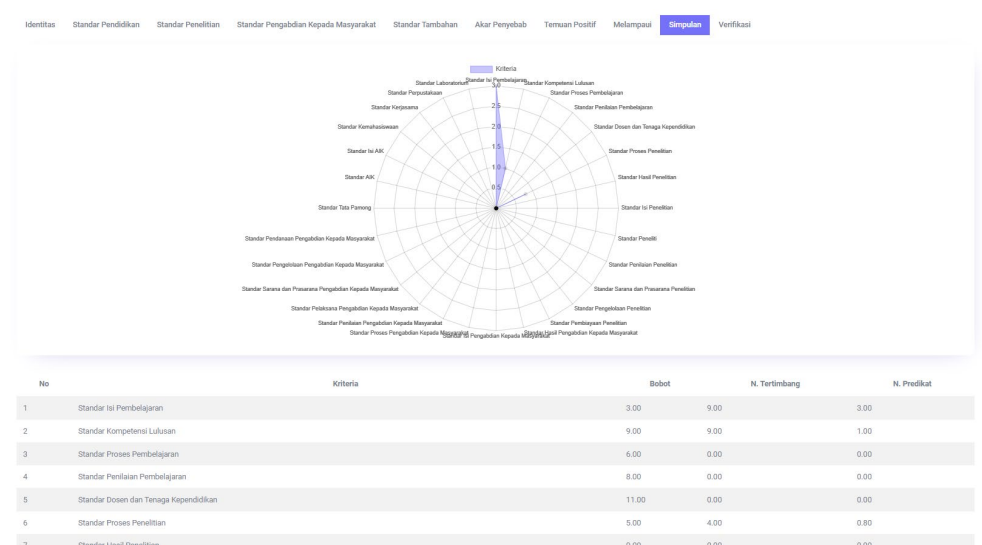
Identitas Standar Pendidikan Standar Penelitian Standar Pengabdian Kepada Masyarakat Standar Tambahan Akar Penyebab Temuan Positif Melampaui Simpulan Verifikasi

Kriteria

Standar Isi Pembelajaran
Standar Kompetensi Lulusan
Standar Proses Pembelajaran
Standar Penilaian Pembelajaran
Standar Dosen dan Tenaga Kependidikan
Standar Proses Penelitian
Standar Hasil Penelitian
Standar Isi Penelitian
Standar Peneliti
Standar Penilaian Penelitian
Standar Sarana dan Prasarana Penelitian
Standar Pengelolaan Penelitian
Standar Pembiayaan Penelitian
Standar Hasil Pengabdian Kepada Masyarakat
Standar Isi Pengabdian Kepada Masyarakat
Standar Proses Pengabdian Kepada Masyarakat
Standar Penilaian Pengabdian Kepada Masyarakat
Standar Pelaksana Pengabdian Kepada Masyarakat
Standar Sarana dan Prasarana Pengabdian Kepada Masyarakat
Standar Pengelolaan Pengabdian Kepada Masyarakat
Standar Pendanaan Pengabdian Kepada Masyarakat
Standar Tata Pamong
Standar AIK
Standar Isi AIK
Standar Kemahasiswaan
Standar Kerjasama
Standar Perpustakaan
Standar Laboratorium

3.0
2.5
2.0
1.5
1.0
0.5

| No | Kriteria | Bobot | N. Tertimbang | N. Predikat |
|---|---|---|---|---|
| 1 | Standar Isi Pembelajaran | 3.00 | 9.00 | 3.00 |
| 2 | Standar Kompetensi Lulusan | 9.00 | 9.00 | 1.00 |
| 3 | Standar Proses Pembelajaran | 6.00 | 0.00 | 0.00 |
| 4 | Standar Penilaian Pembelajaran | 8.00 | 0.00 | 0.00 |
| 5 | Standar Dosen dan Tenaga Kependidikan | 11.00 | 0.00 | 0.00 |
| 6 | Standar Proses Penelitian | 5.00 | 4.00 | 0.80 |
| 7 | Standar Hasil Penelitian | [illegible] | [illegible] | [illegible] |